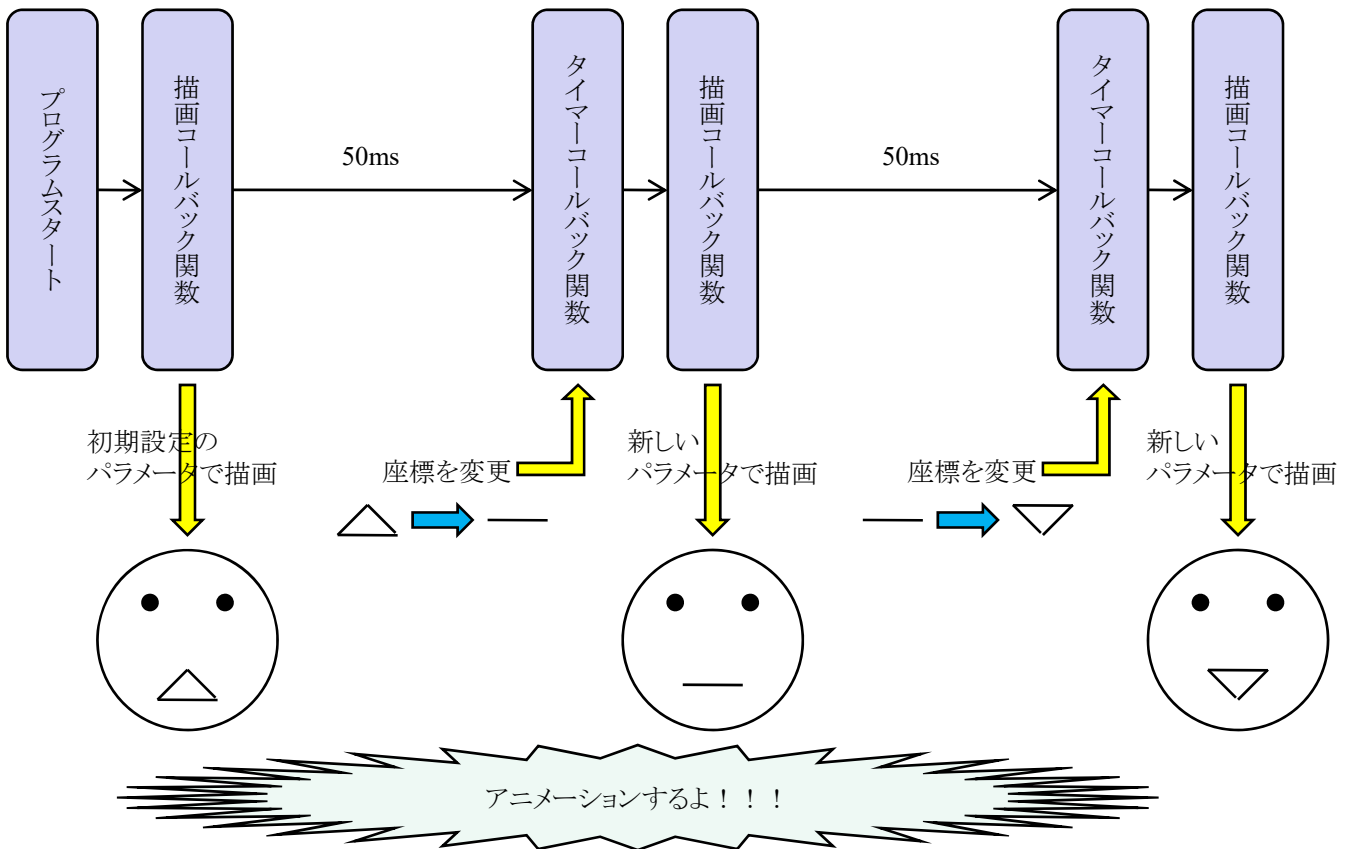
プログラムスタート

描画コールバック関数

50ms

タイマーコールバック関数

描画コールバック関数

50ms

タイマーコールバック関数

描画コールバック関数

初期設定のパラメータで描画

座標を変更

新しいパラメータで描画

座標を変更

新しいパラメータで描画

アニメーションするよ！！！